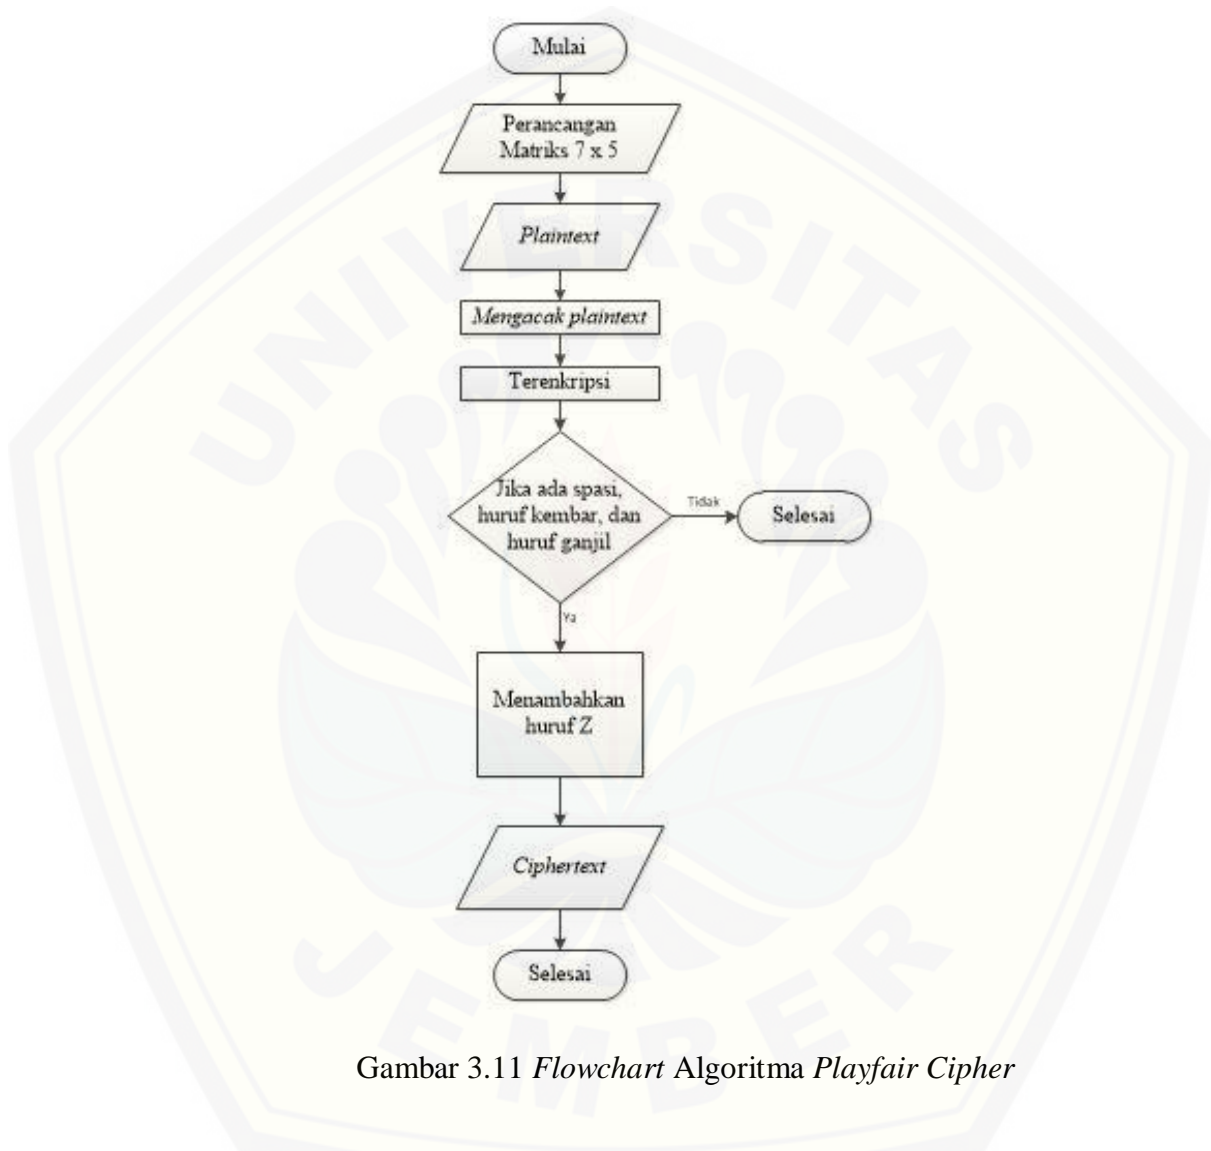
Mulai

Perancangan Matriks 7 x 5

Plaintext

Mengacak plaintext

Terenkripsi

Jika ada spasi, huruf kembar, dan huruf ganjil

Tidak

Selesai

Ya

Menambahkan huruf Z

Ciphertext

Selesai

UNIVERSITAS JEMBER

Gambar 3.11 Flowchart Algoritma Playfair Cipher